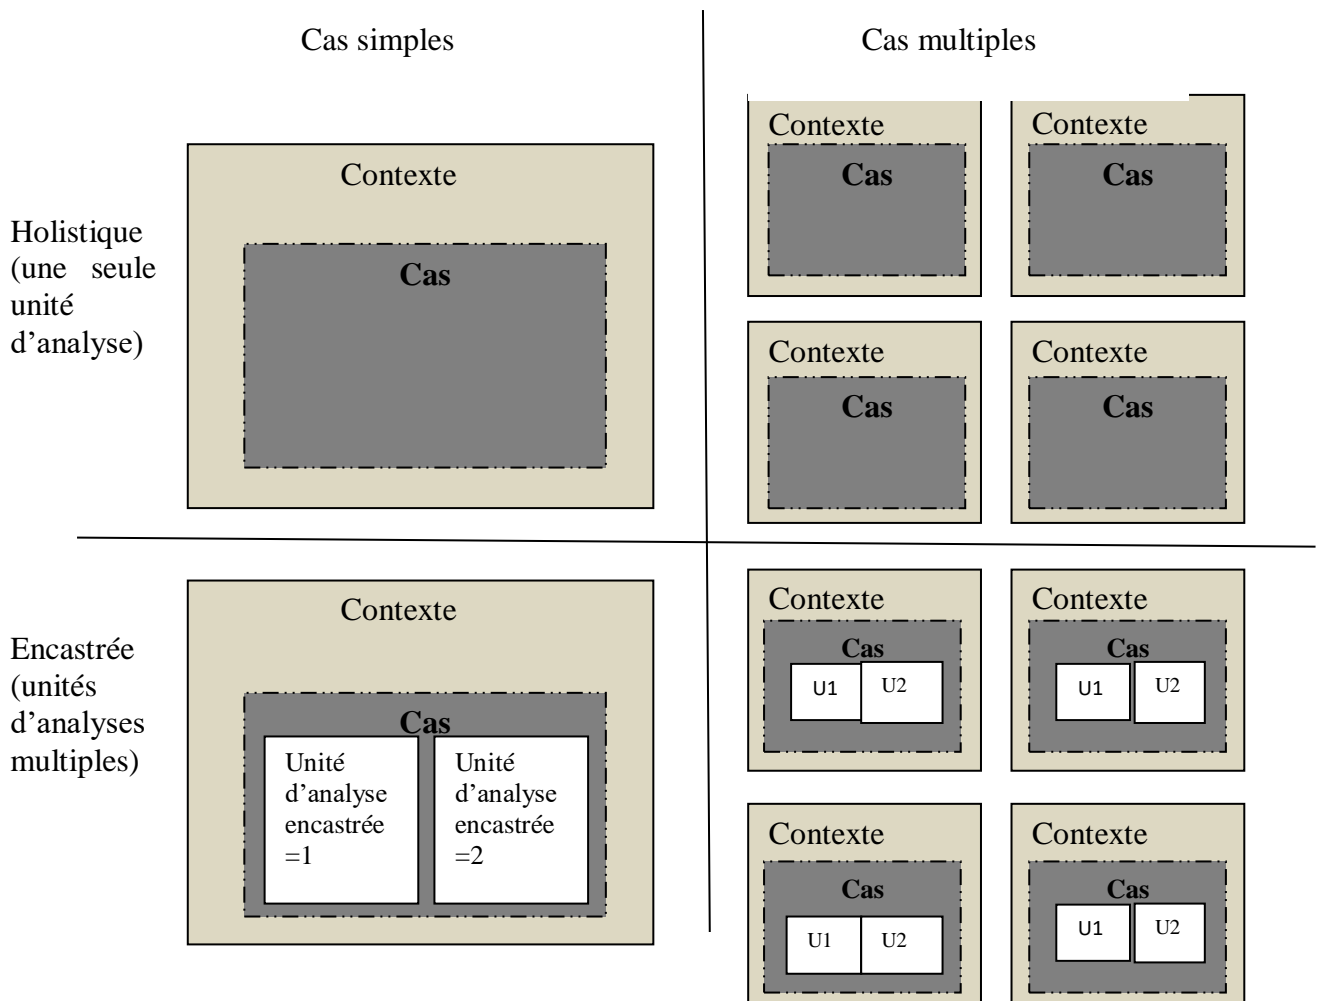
Cas simples

Cas multiples

Holistique (une seule unité d'analyse)

Contexte

Cas

Contexte

Cas

Contexte

Cas

Contexte

Cas

Contexte

Cas

Encastrée (unités d'analyses multiples)

Contexte

Cas

Unité d'analyse encastrée =1

Unité d'analyse encastrée =2

Contexte

Cas

U1

U2

Contexte

Cas

U1

U2

Contexte

Cas

U1

U2

Contexte

Cas

U1

U2